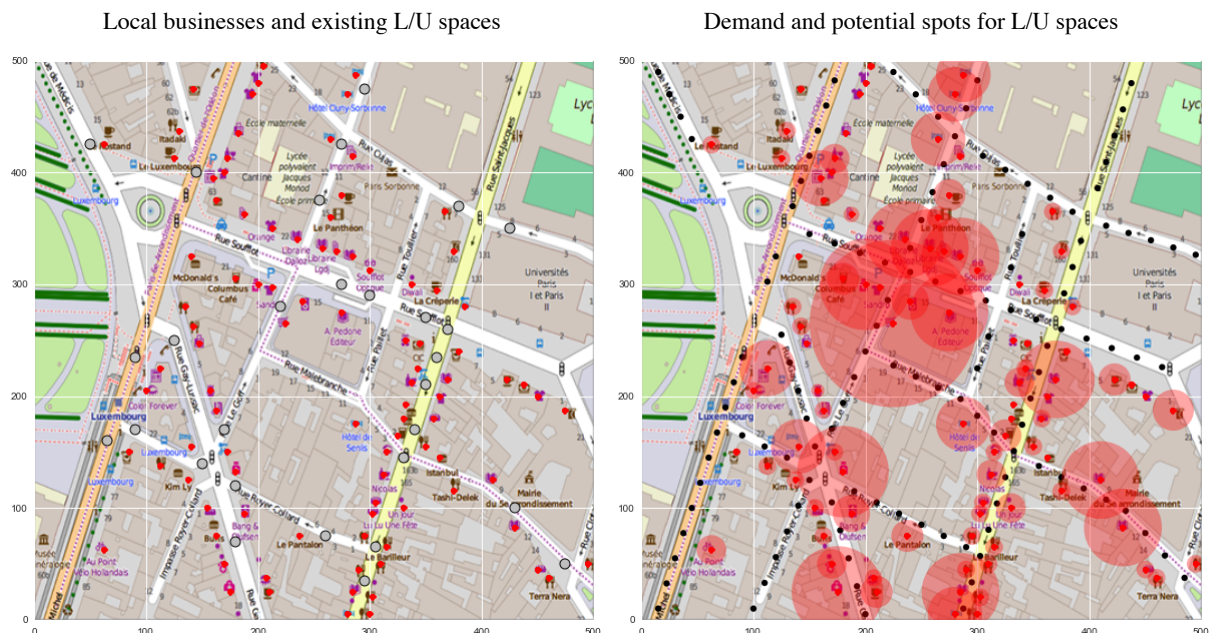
Local businesses and existing L/U spaces

Demand and potential spots for L/U spaces

500
400
300
200
100
0
0 100 200 300 400 500

Rostand
Le Luxembourg
Luxembourg
Hôtel Cuny-Sorbonne
École maternelle
Lycée polyvalent Jacques Monod
École primaire
Cantine
Paris Sorbonne
Rue Soufflot
Le Panthéon
Orange
Librairie Dalloz
McDonald's
Columbus Café
Soufflot Optique
La Crêperie
Universités I et Paris II
A. Pedone Éditeur
Rue Malebranche
Color Forever
Luxembourg
Hôtel de Senlis
Kim Lý
Istanbul
Tashi-Delek
Nicolas
Un Jour Une Fête
Mairie du Ve arrondissement
Bang & Olufsen
Le Pantalon
Le Bailleur
Au Pont Marie Holandas
Terra Nera
Rue Royer Collard
Impasse Royer Collard
Rue Gay Lussac
Rue Saint-Jacques
Rue Toullier
Rue Victor Cousin

500
400
300
200
100
0
0 100 200 300 400 500